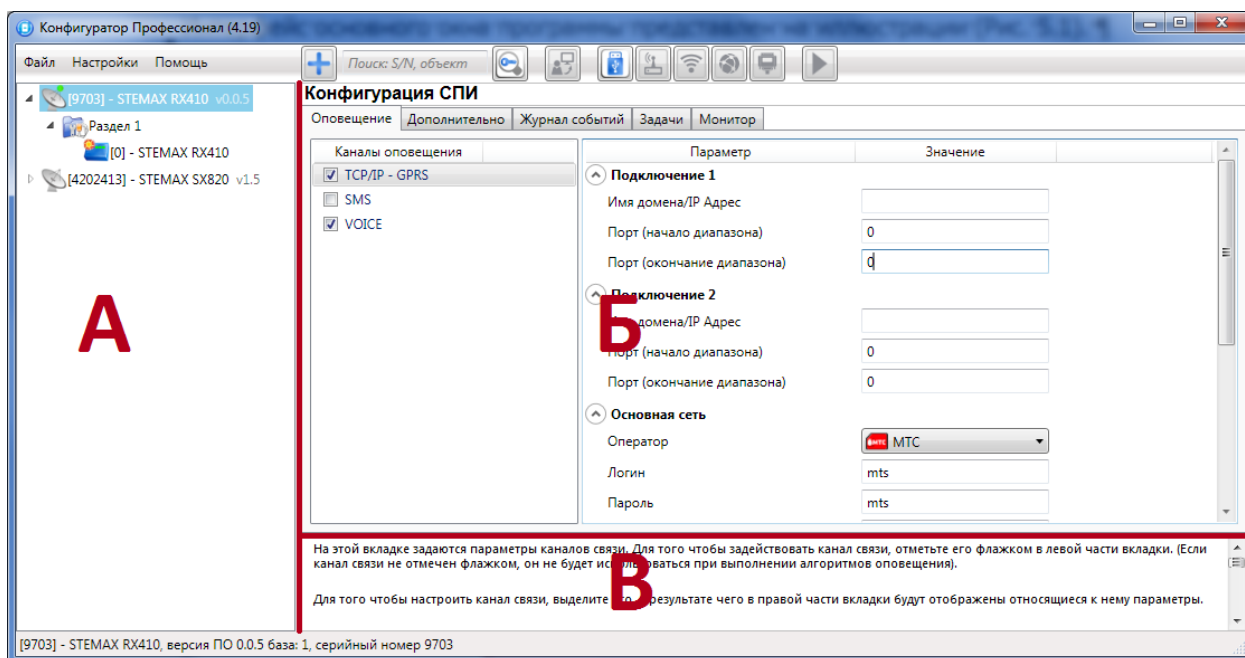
Конфигуратор Профессионал (4.19)

Файл Настройки Помощь

Поиск: S/N, объект

[9703] - STEMAX RX410 v0.0.5
Раздел 1
[0] - STEMAX RX410
[4202413] - STEMAX SX820 v1.5

А

Конфигурация СПИ

Оповещение | Дополнительно | Журнал событий | Задачи | Монитор

Каналы оповещения
TCP/IP - GPRS
SMS
VOICE

| Параметр | Значение |
|---|---|
| Подключение 1 | |
| Имя домена/IP Адрес | |
| Порт (начало диапазона) | 0 |
| Порт (окончание диапазона) | 0 |
| Подключение 2 | |
| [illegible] домена/IP Адрес | |
| Порт (начало диапазона) | 0 |
| Порт (окончание диапазона) | 0 |
| Основная сеть | |
| Оператор | МТС |
| Логин | mts |
| Пароль | mts |

Б

На этой вкладке задаются параметры каналов связи. Для того чтобы задействовать канал связи, отметьте его флажком в левой части вкладки. (Если канал связи не отмечен флажком, он не будет ис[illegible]зоваться при выполнении алгоритмов оповещения).

Для того чтобы настроить канал связи, выделите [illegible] результате чего в правой части вкладки будут отображены относящиеся к нему параметры.

В

[9703] - STEMAX RX410, версия ПО 0.0.5 база: 1, серийный номер 9703